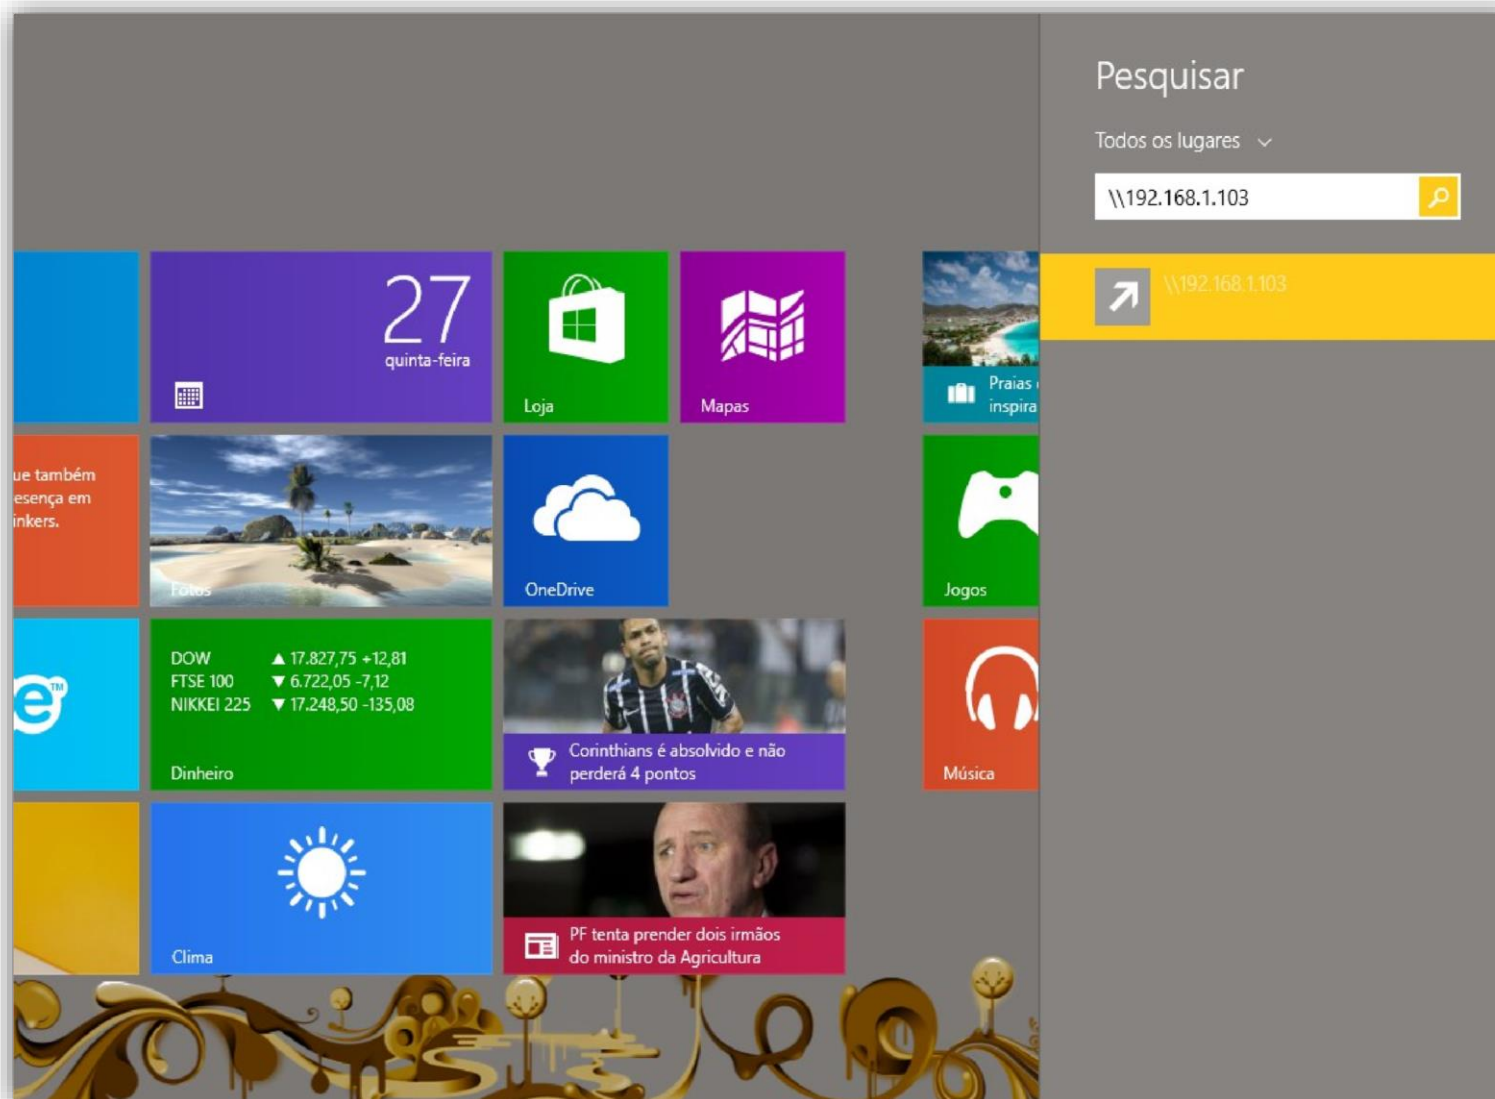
Pesquisar

Todos os lugares

\\192.168.1.103

\\192.168.1.103

27
quinta-feira

Loja

Mapas

Praias
inspira

ue também
esença em
inkers.

Fotos

OneDrive

Jogos

| DOW | ▲ 17.827,75 +12,81 |
|---|---|
| FTSE 100 | ▼ 6.722,05 -7,12 |
| NIKKEI 225 | ▼ 17.248,50 -135,08 |

Dinheiro

Corinthians é absolvido e não perderá 4 pontos

Música

Clima

PF tenta prender dois irmãos do ministro da Agricultura